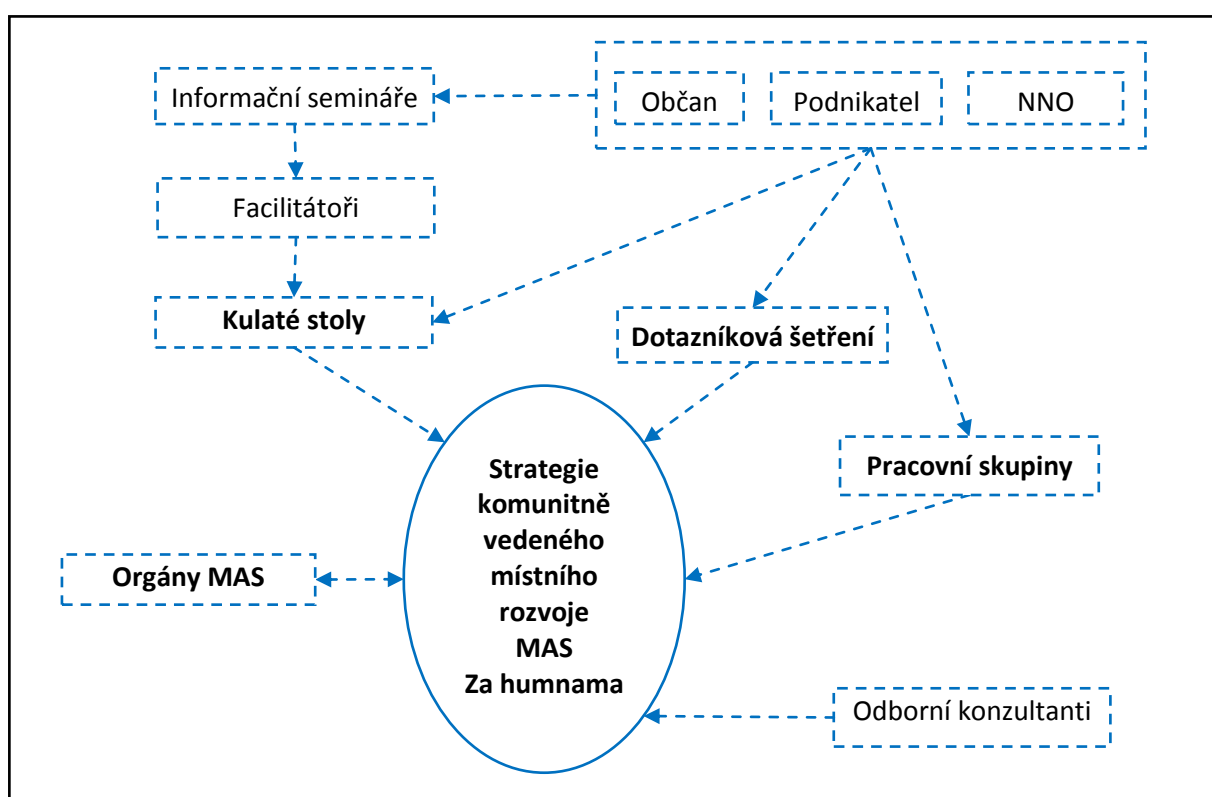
Informační semináře

Občan

Podnikatel

NNO

Facilitátoři

Kulaté stoly

Dotazníková šetření

Pracovní skupiny

Strategie komunitně vedeného místního rozvoje MAS Za humnama

Orgány MAS

Odborní konzultanti